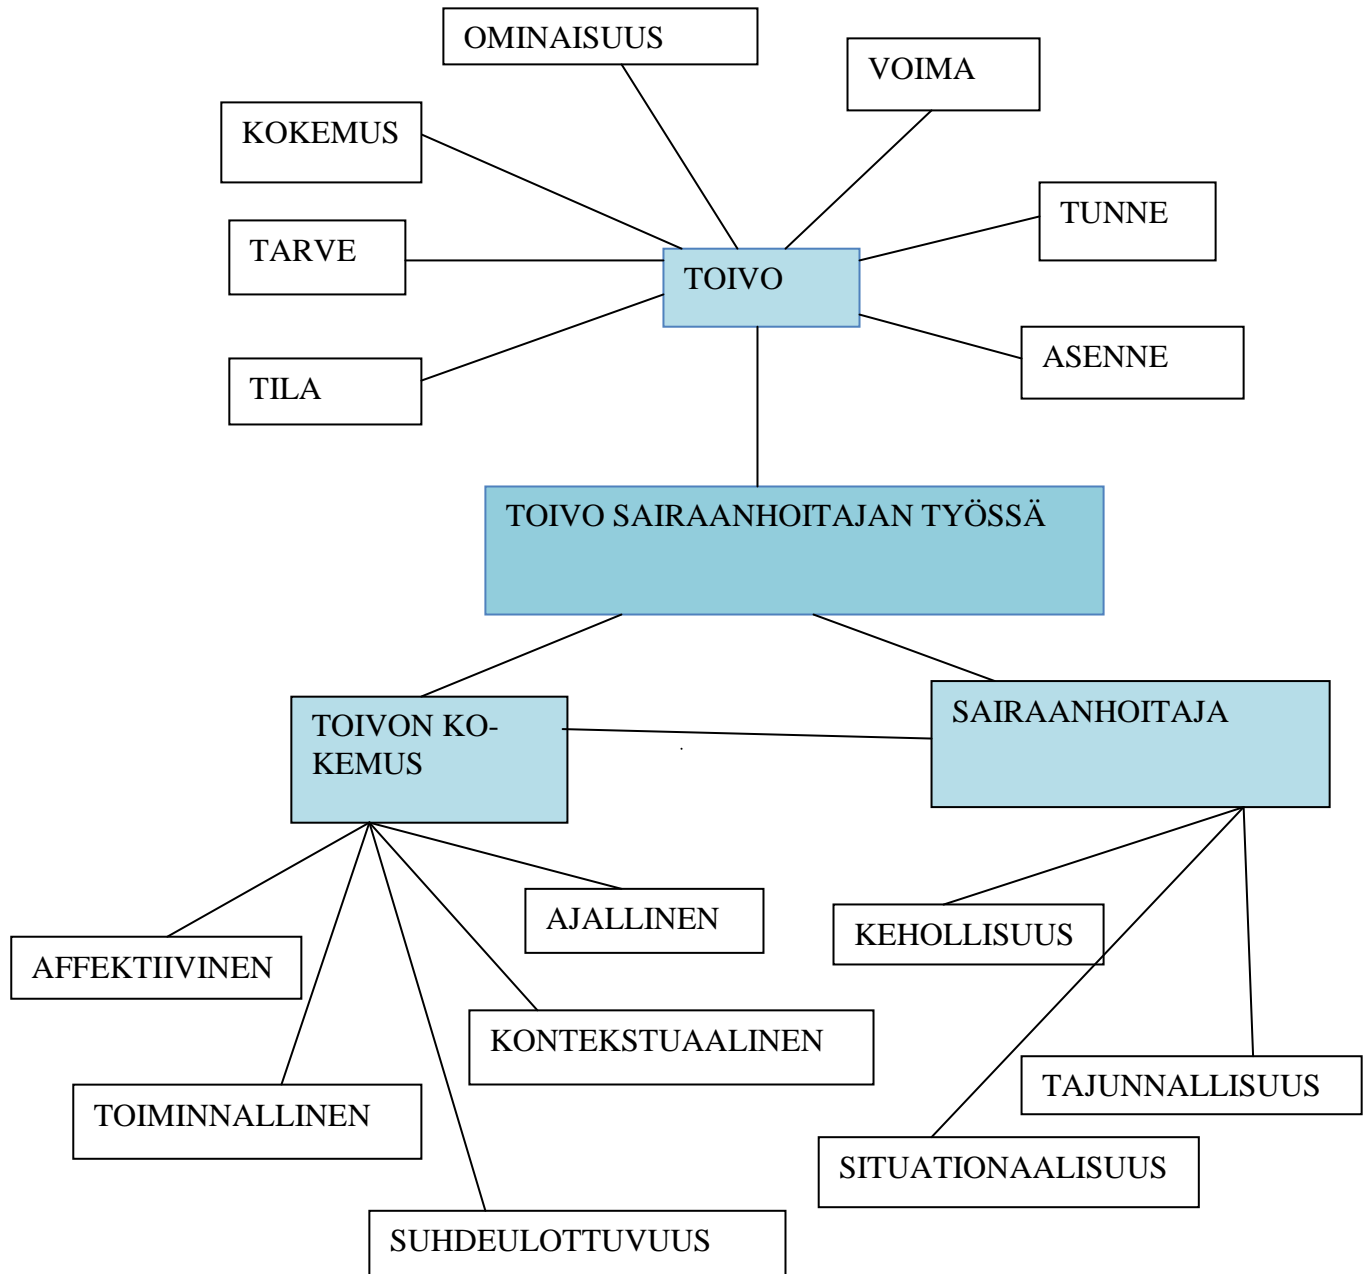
OMINAISUUS

VOIMA

KOKEMUS

TUNNE

TARVE

TOIVO

TILA

ASENNE

TOIVO SAIRAANHOITAJAN TYÖSSÄ

TOIVON KOKEMUS

SAIRAANHOITAJA

AJALLINEN

KEHOLLISUUS

AFFEKTIIVINEN

KONTEKSTUAALINEN

TAJUNNALLISUUS

TOIMINNALLINEN

SITUATIONAALISUUS

SUHDEULOTTUVUUS